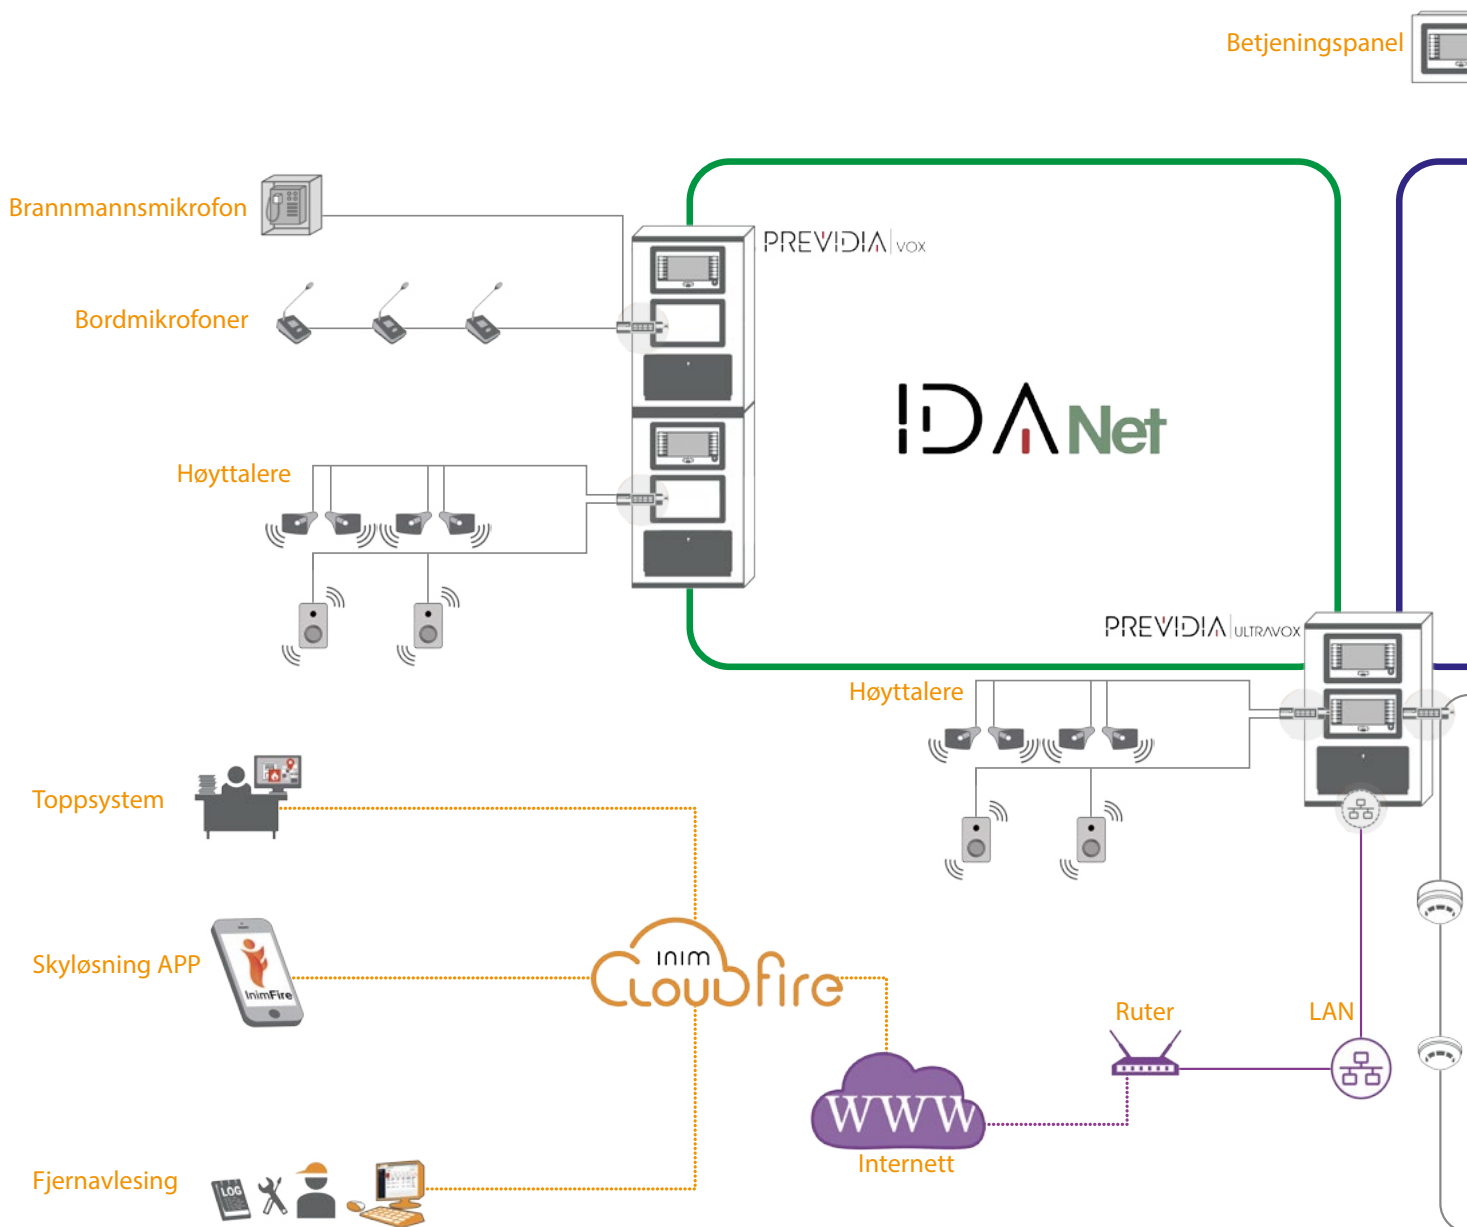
Betjeningspanel

Brannmannsmikrofon

PREVIDIA VOX

Bordmikrofoner

IDANet

Høyttalere

PREVIDIA ULTRAVOX

Høyttalere

Toppsystem

Skyløsning APP

InimFire

inim CloudFire

Ruter

LAN

WWW

Internett

Fjernavlesing

LOG